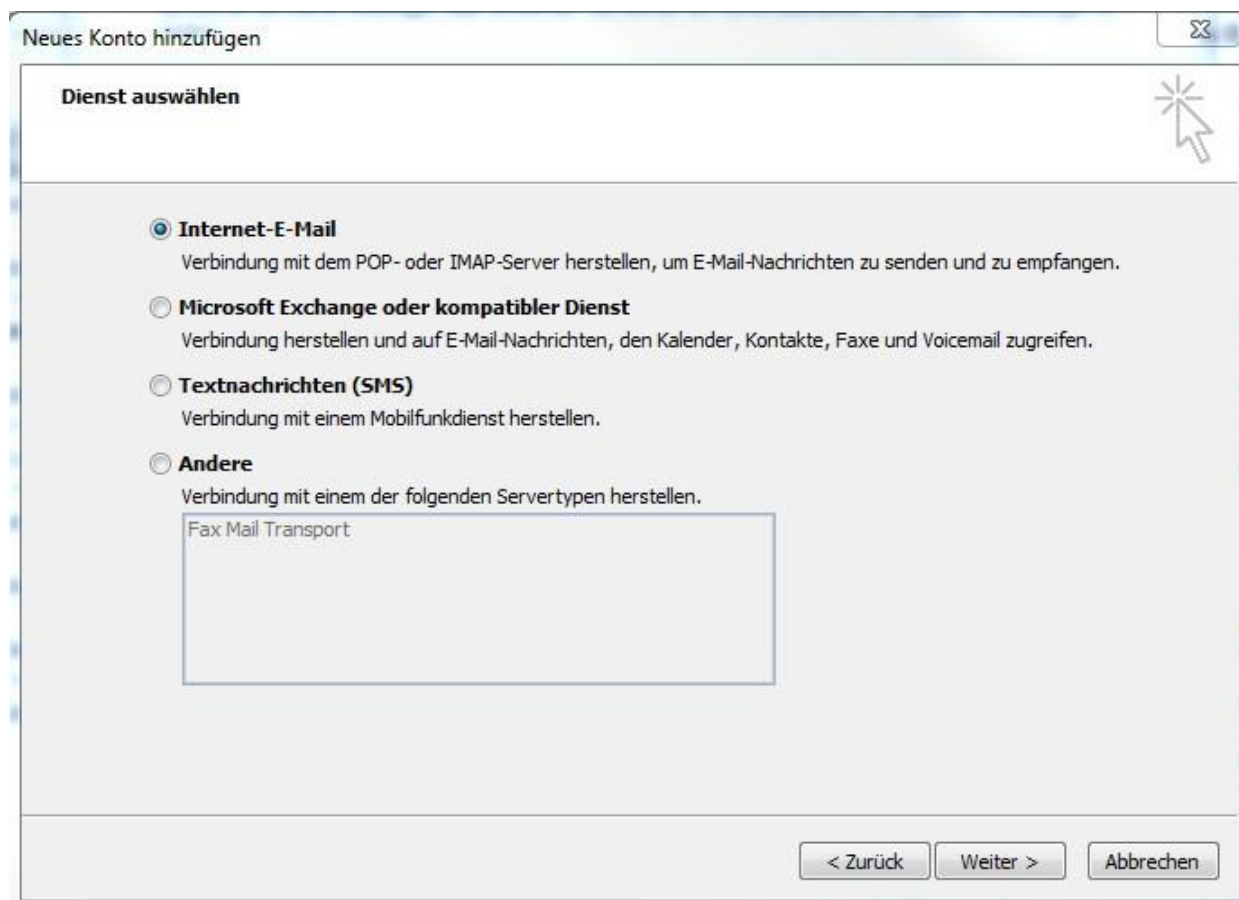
Neues Konto hinzufügen

Dienst auswählen

Internet-E-Mail
Verbindung mit dem POP- oder IMAP-Server herstellen, um E-Mail-Nachrichten zu senden und zu empfangen.

Microsoft Exchange oder kompatibler Dienst
Verbindung herstellen und auf E-Mail-Nachrichten, den Kalender, Kontakte, Faxe und Voicemail zugreifen.

Textnachrichten (SMS)
Verbindung mit einem Mobilfunkdienst herstellen.

Andere
Verbindung mit einem der folgenden Servertypen herstellen.

Fax Mail Transport

< Zurück
Weiter >
Abbrechen